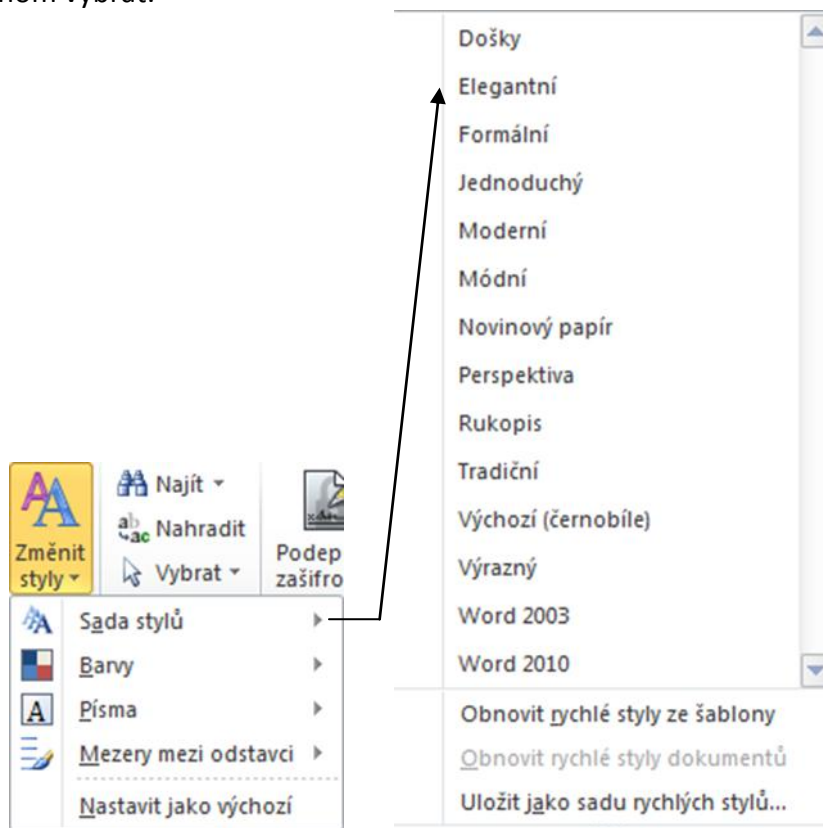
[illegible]nem vybrat.

Změnit styly

Najít

Nahradit

Vybrat

Podep zašifro

Sada stylů

Barvy

Písma

Mezery mezi odstavci

Nastavit jako výchozí

Došky

Elegantní

Formální

Jednoduchý

Moderní

Módní

Novinový papír

Perspektiva

Rukopis

Tradiční

Výchozí (černobíle)

Výrazný

Word 2003

Word 2010

Obnovit rychlé styly ze šablony

Obnovit rychlé styly dokumentů

Uložit jako sadu rychlých stylů...